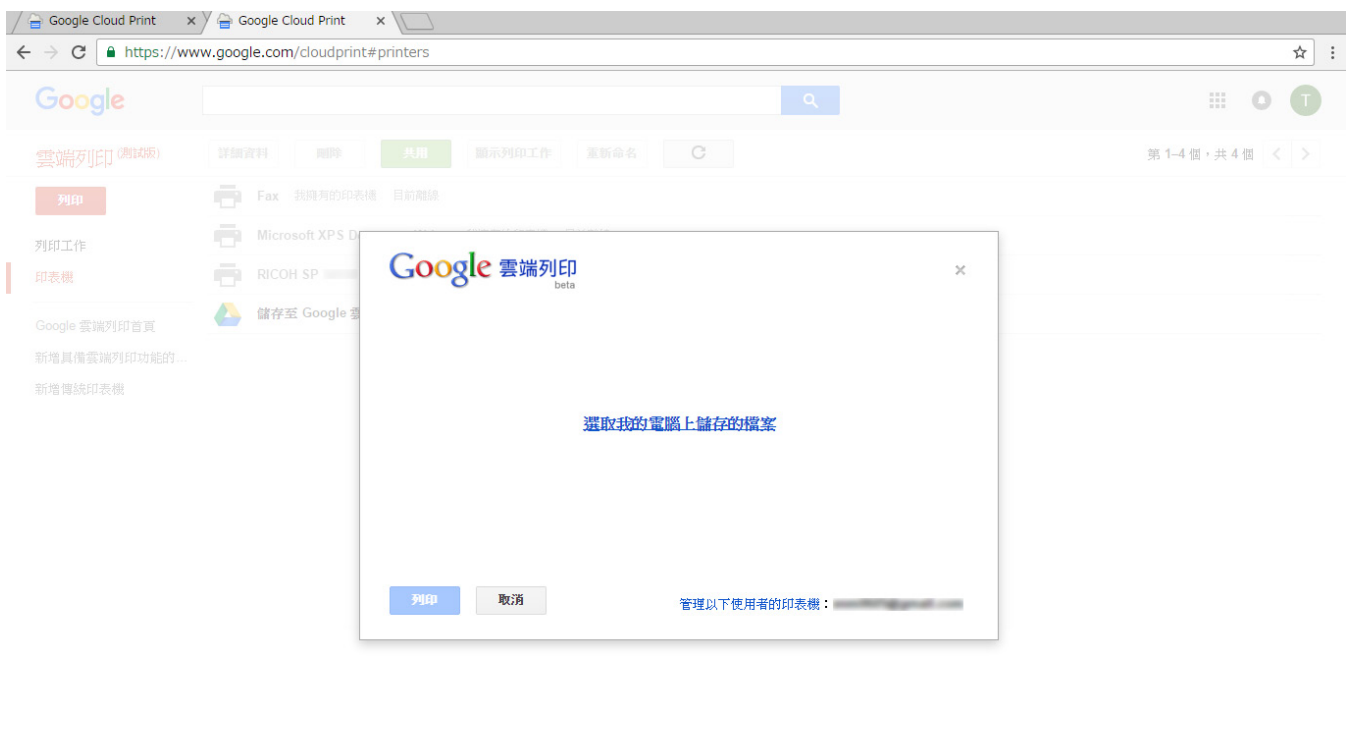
Google Cloud Print ×
Google Cloud Print ×

https://www.google.com/cloudprint#printers

Google

T

雲端列印(測試版)

詳細資料 刪除 共用 顯示列印工作 重新命名

第 1–4 個，共 4 個

列印

列印工作
印表機

Google 雲端列印首頁
新增具備雲端列印功能的...
新增傳統印表機

Fax 我擁有的印表機 目前離線
Microsoft XPS D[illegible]
RICOH SP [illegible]
儲存至 Google 雲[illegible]

Google 雲端列印
beta

×

選取我的電腦上儲存的檔案

列印
取消

管理以下使用者的印表機：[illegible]